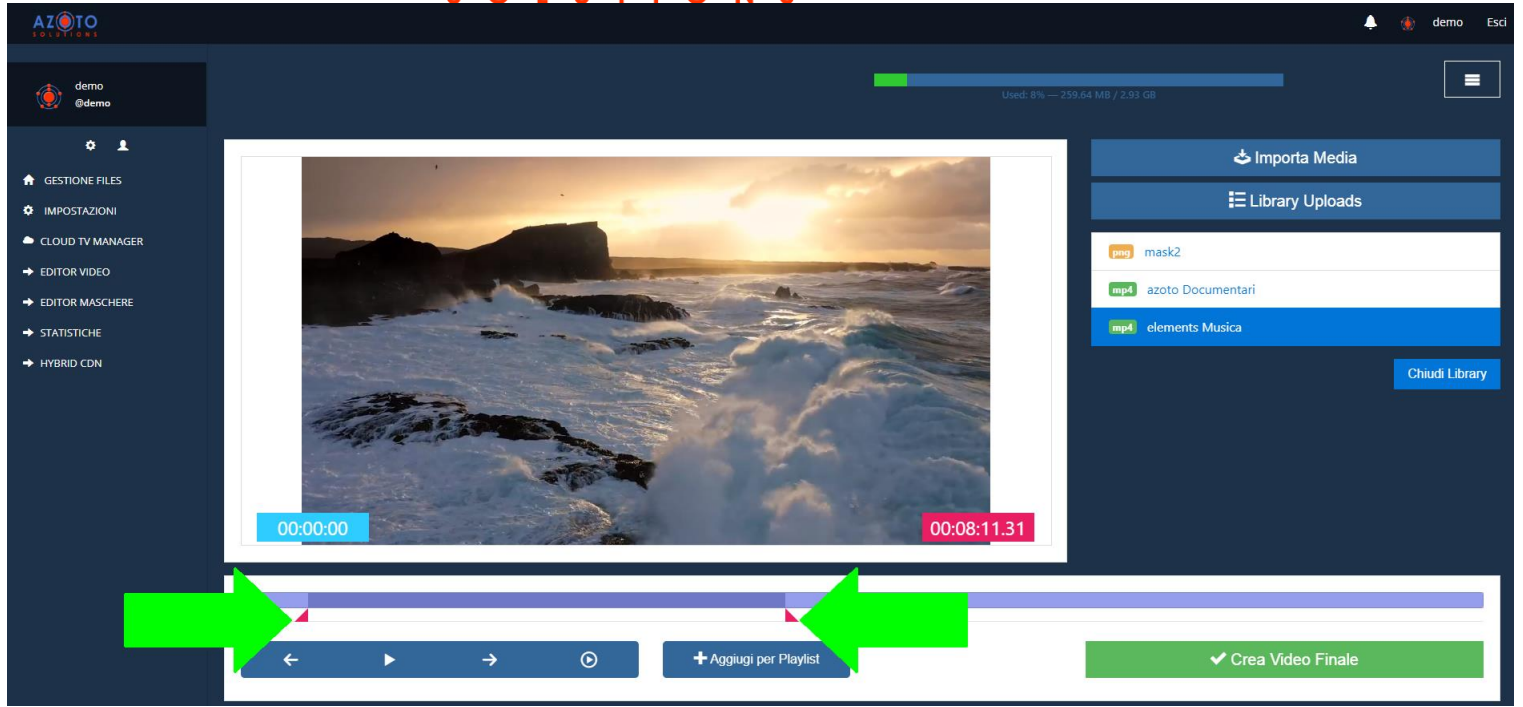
AZOTO SOLUTIONS

demo Esci

demo
@demo

GESTIONE FILES
IMPOSTAZIONI
CLOUD TV MANAGER
EDITOR VIDEO
EDITOR MASCHERE
STATISTICHE
HYBRID CDN

Used: 8% — 259.64 MB / 2.93 GB

00:00:00
00:08:11.31

Importa Media
Library Uploads

png mask2
mp4 azoto Documentari
mp4 elements Musica

Chiudi Library

Aggiugi per Playlist

Crea Video Finale